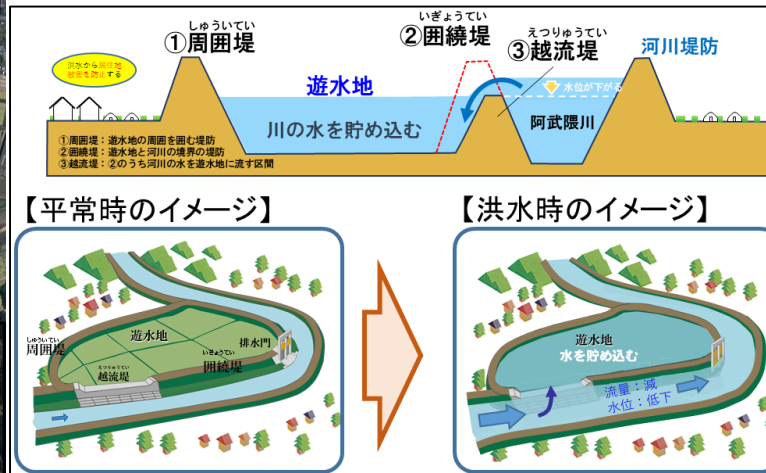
しゅういてい
①周囲堤

いぎょうてい
②囲繞堤

えつりゅうてい
③越流堤

河川堤防

洪水から周辺地域を防御する

遊水地

水位が下がる

川の水を貯め込む

阿武隈川

①周囲堤：遊水地の周囲を囲む堤防
②囲繞堤：遊水地と河川の境界の堤防
③越流堤：②のうち河川の水を遊水地に流す区間

【平常時のイメージ】

しゅういてい
周囲堤

遊水地

排水門

いぎょうてい
囲繞堤

えつりゅうてい
越流堤

【洪水時のイメージ】

遊水地
水を貯め込む

流量：減
水位：低下